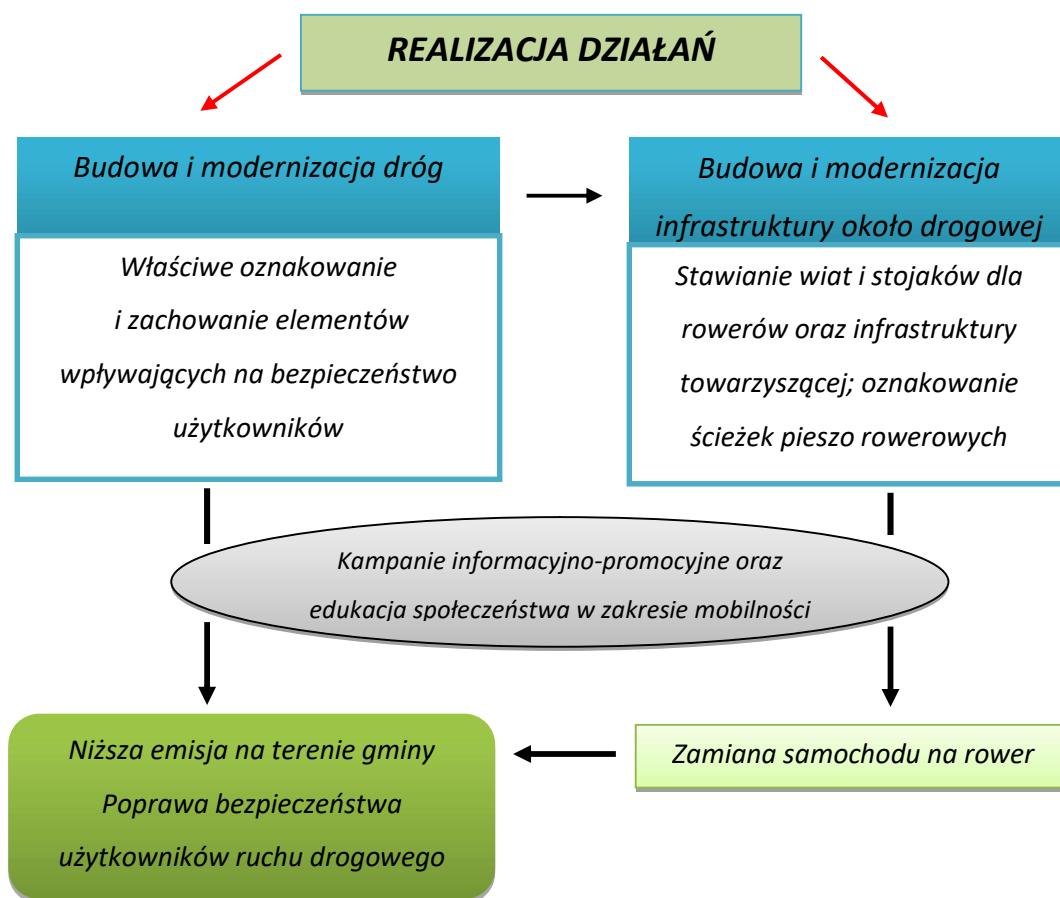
REALIZACJA DZIAŁAŃ

Budowa i modernizacja dróg

Właściwe oznakowanie i zachowanie elementów wpływających na bezpieczeństwo użytkowników

Budowa i modernizacja infrastruktury około drogowej

Stawianie wiat i stojaków dla rowerów oraz infrastruktury towarzyszącej; oznakowanie ścieżek pieszo rowerowych

Kampanie informacyjno-promocyjne oraz edukacja społeczeństwa w zakresie mobilności

Niższa emisja na terenie gminy
Poprawa bezpieczeństwa użytkowników ruchu drogowego

Zamiana samochodu na rower